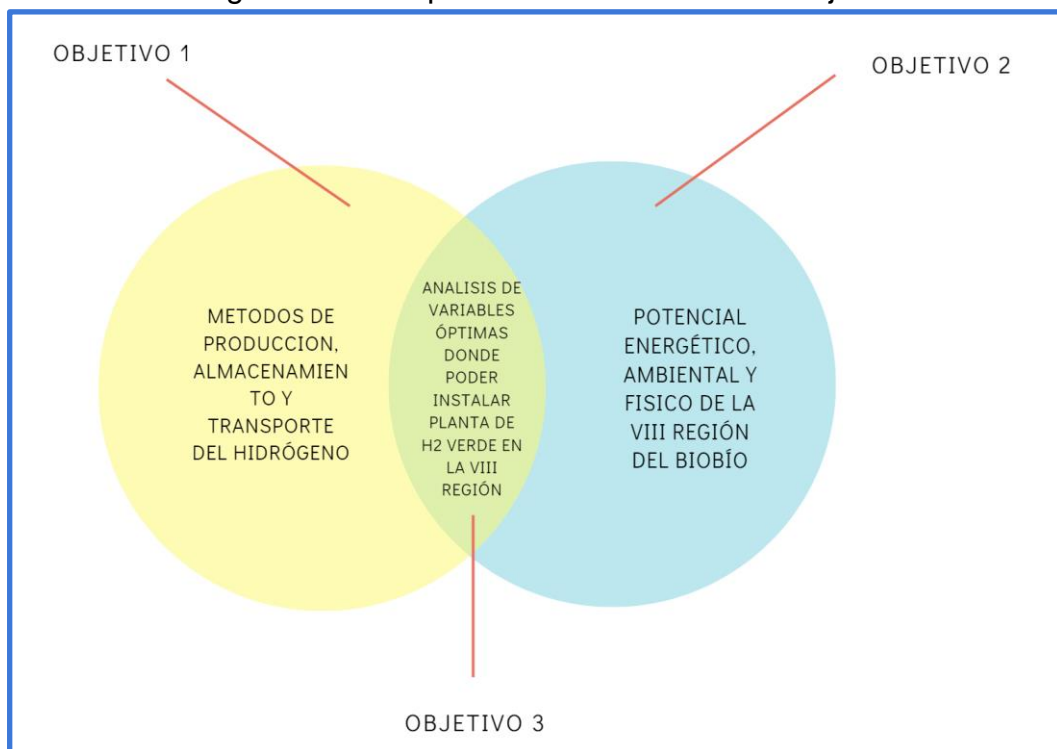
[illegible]

OBJETIVO 1

OBJETIVO 2

METODOS DE PRODUCCION, ALMACENAMIENTO Y TRANSPORTE DEL HIDRÓGENO

ANALISIS DE VARIABLES ÓPTIMAS DONDE PODER INSTALAR PLANTA DE H2 VERDE EN LA VIII REGIÓN

POTENCIAL ENERGÉTICO, AMBIENTAL Y FISICO DE LA VIII REGIÓN DEL BIOBÍO

OBJETIVO 3